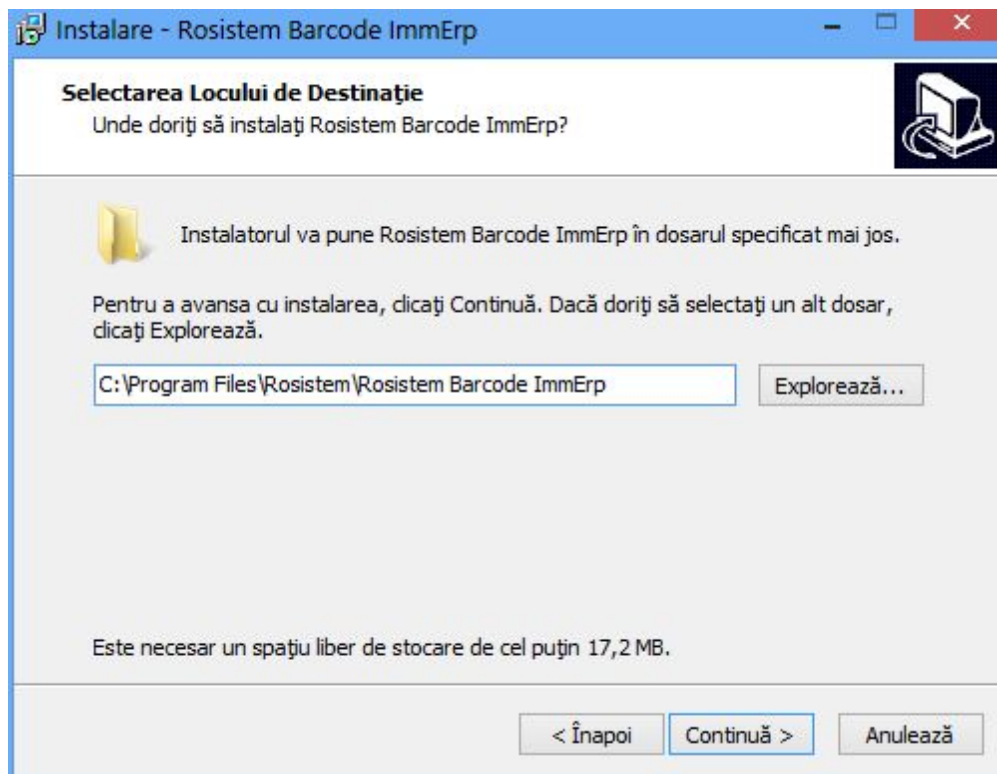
Instalare - Rosistem Barcode ImmErp

Selectarea Locului de Destinaţie
Unde doriţi să instalaţi Rosistem Barcode ImmErp?

Instalatorul va pune Rosistem Barcode ImmErp în dosarul specificat mai jos.

Pentru a avansa cu instalarea, clicaţi Continuă. Dacă doriţi să selectaţi un alt dosar, clicaţi Explorează.

C:\Program Files\Rosistem\Rosistem Barcode ImmErp

Explorează...

Este necesar un spaţiu liber de stocare de cel puţin 17,2 MB.

< Înapoi

Continuă >

Anulează